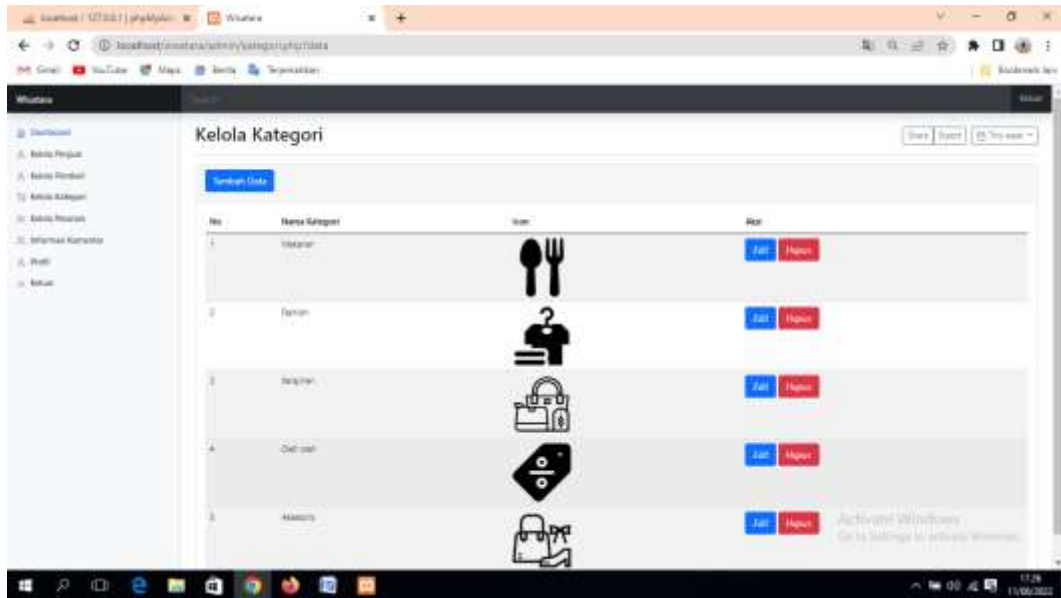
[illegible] | phpMyAdmin  Wisatara

localhost/wisatara/admin/kategori.php?data

Gmail  YouTube  Maps  Berita  Terjemahkan

Bookmark lain

Wisatara

Search

Keluar

Dashboard
Kelola Penjual
Kelola Pembeli
Kelola Kategori
Kelola Pesanan
Informasi Komentar
Profil
Keluar

Kelola Kategori

Share Export This week

Tambah Data

| No | Nama Kategori | Icon | Aksi |
|---|---|---|---|
| 1 | Makanan | | Edit Hapus |
| 2 | Fashion | | Edit Hapus |
| 3 | Kerajinan | | Edit Hapus |
| 4 | Oleh-oleh | | Edit Hapus |
| 5 | Aksesoris | | Edit Hapus |

Activate Windows
Go to Settings to activate Windows.

17:26
11/06/2022